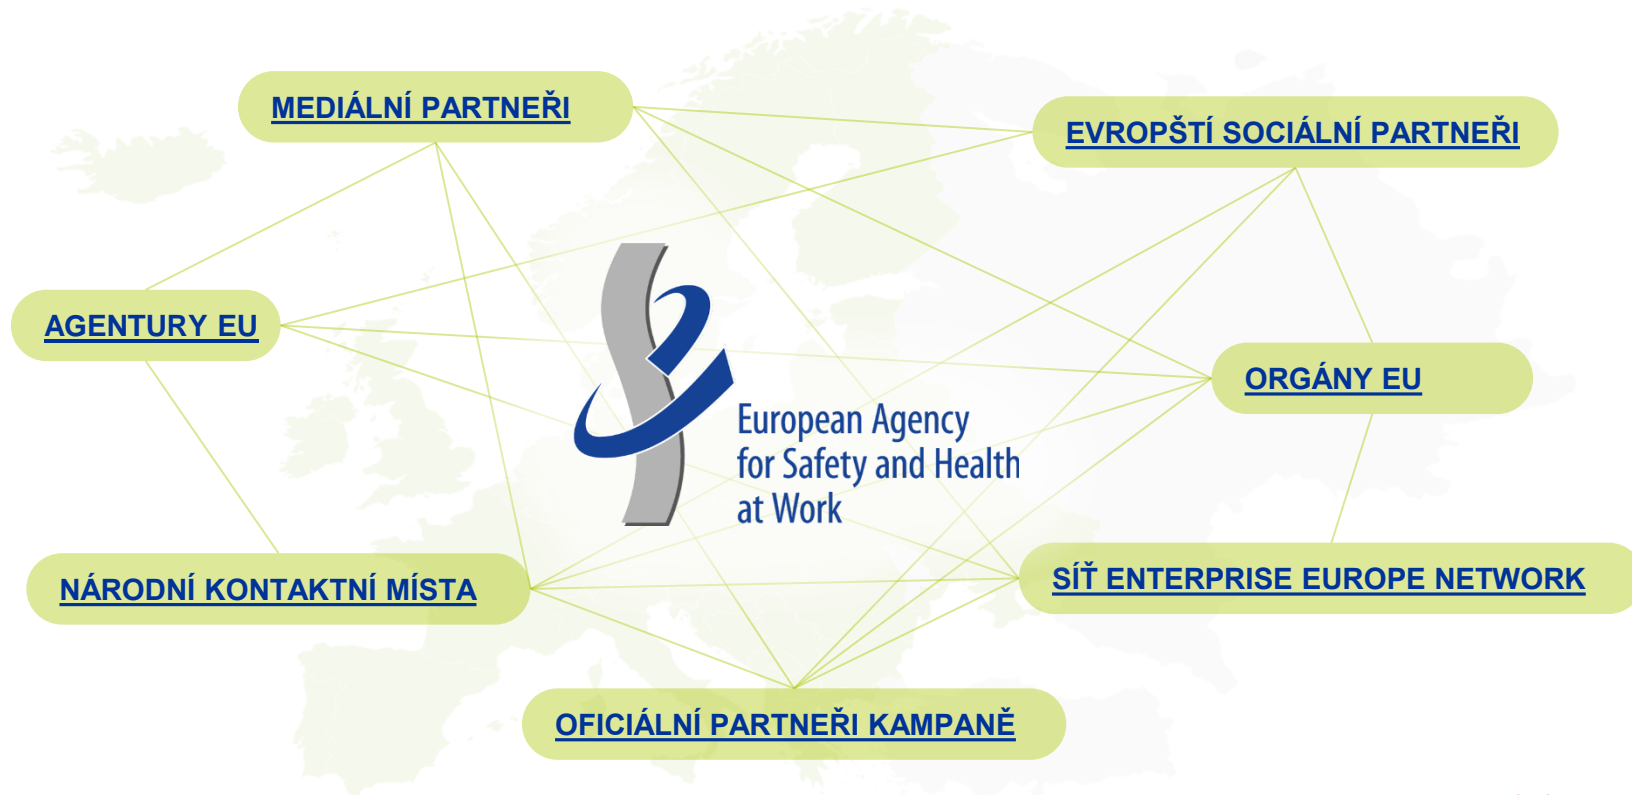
MEDIÁLNÍ PARTNEŘI

EVROPŠTÍ SOCIÁLNÍ PARTNEŘI

AGENTURY EU

European Agency for Safety and Health at Work

ORGÁNY EU

NÁRODNÍ KONTAKTNÍ MÍSTA

SÍŤ ENTERPRISE EUROPE NETWORK

OFICIÁLNÍ PARTNEŘI KAMPANĚ